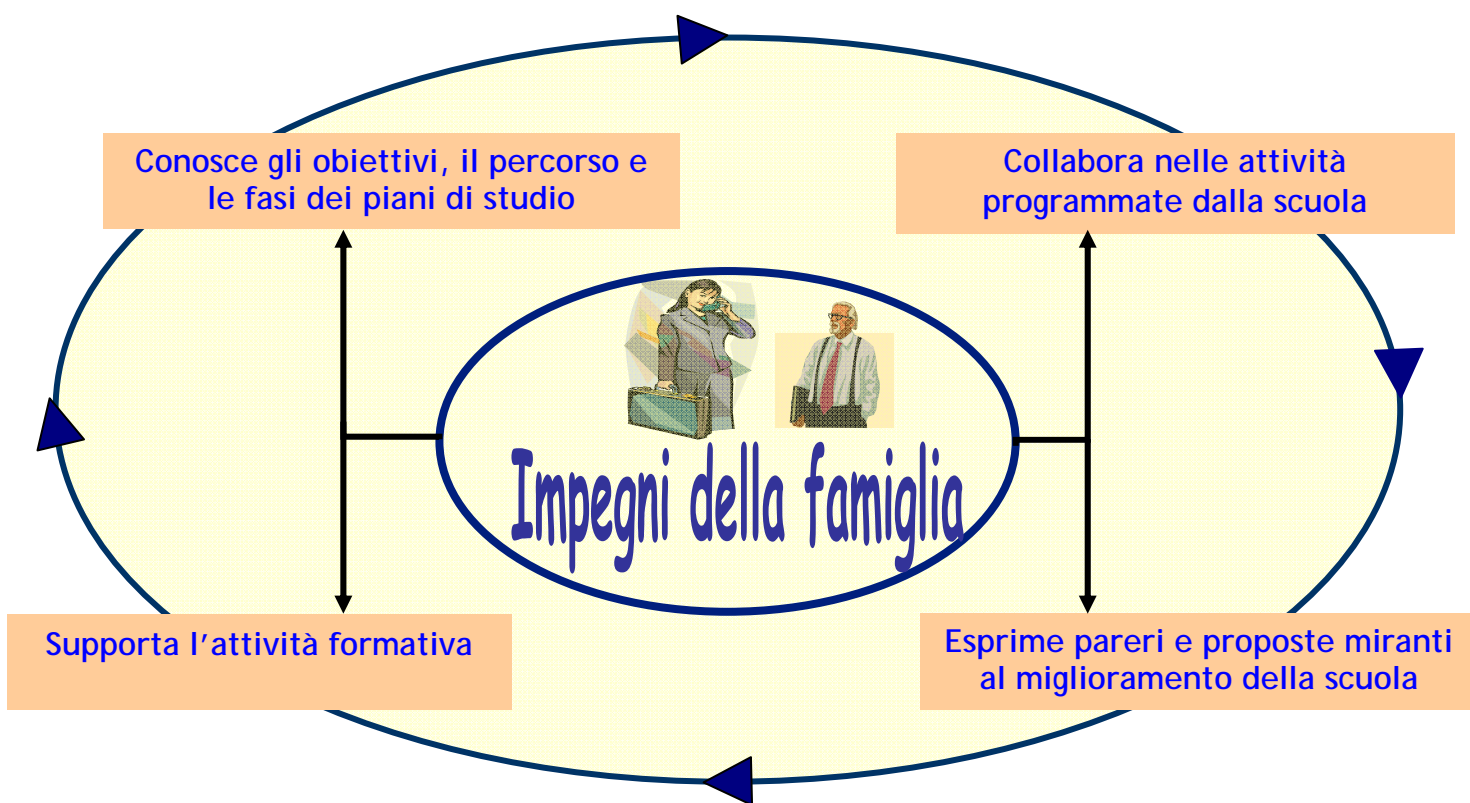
Conosce gli obiettivi, il percorso e le fasi dei piani di studio

Collabora nelle attività programmate dalla scuola

Impegni della famiglia

Supporta l'attività formativa

Esprime pareri e proposte miranti al miglioramento della scuola